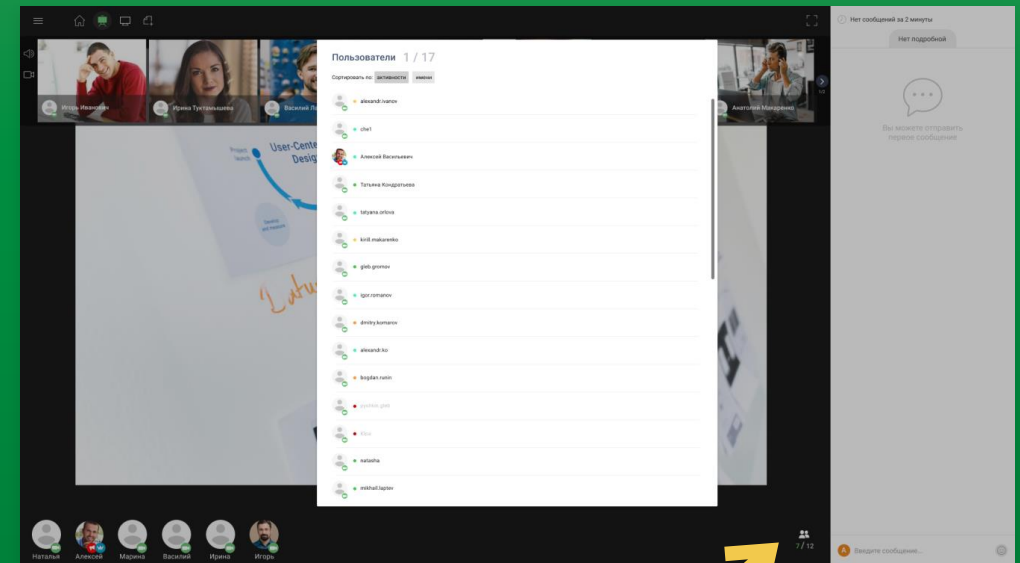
Нет сообщений за 2 минуты

Нет подробной

Вы можете отправить первое сообщение

Игорь Иванович

Ирина Тухтамышева

Василий Л

Анатолий Макаренко

User-Centered Design

Пользователи 1 / 17

Сортировать по: активности имени

alexandr.ivanov

che1

Алексей Васильевич

Татьяна Кондратьева

tatyana.orlova

kirill.makarenko

gleb.gromov

igor.romanov

dmitry.komarov

alexandr.ko

bogdan.rumin

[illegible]

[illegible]

natasha

mikhail.laptev

Наталья

Алексей

Марина

Василий

Ирина

Игорь

7 / 12

Введите сообщение...